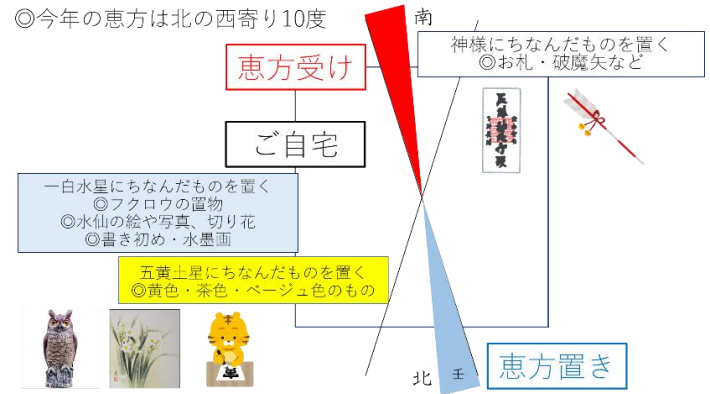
◎今年の恵方は北の西寄り10度

南

恵方受け

神様にちなんだものを置く
◎お札・破魔矢など

ご自宅

一白水星にちなんだものを置く
◎フクロウの置物
◎水仙の絵や写真、切り花
◎書き初め・水墨画

五黄土星にちなんだものを置く
◎黄色・茶色・ベージュ色のもの

北

壬

恵方置き